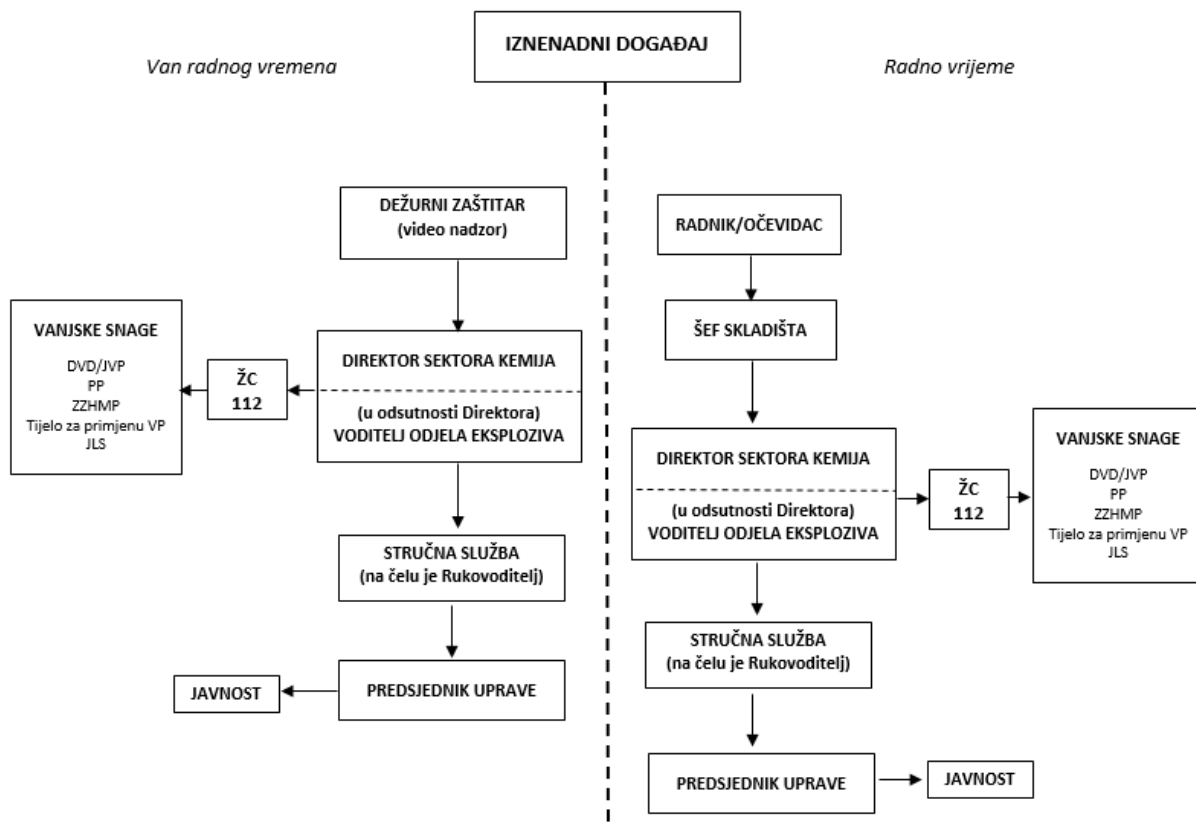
IZNENADNI DOGAĐAJ

*Van radnog vremena*

DEŽURNI ZAŠTITAR
(video nadzor)

VANJSKE SNAGE
DVD/JVP
PP
ZZHMP
Tijelo za primjenu VP
JLS

ŽC
112

DIREKTOR SEKTORA KEMIJA
(u odsutnosti Direktora)
VODITELJ ODJELA EKSPLOZIVA

STRUČNA SLUŽBA
(na čelu je Rukovoditelj)

JAVNOST

PREDSJEDNIK UPRAVE

*Radno vrijeme*

RADNIK/OČEVIDAC

ŠEF SKLADIŠTA

DIREKTOR SEKTORA KEMIJA
(u odsutnosti Direktora)
VODITELJ ODJELA EKSPLOZIVA

ŽC
112

VANJSKE SNAGE
DVD/JVP
PP
ZZHMP
Tijelo za primjenu VP
JLS

STRUČNA SLUŽBA
(na čelu je Rukovoditelj)

PREDSJEDNIK UPRAVE

JAVNOST